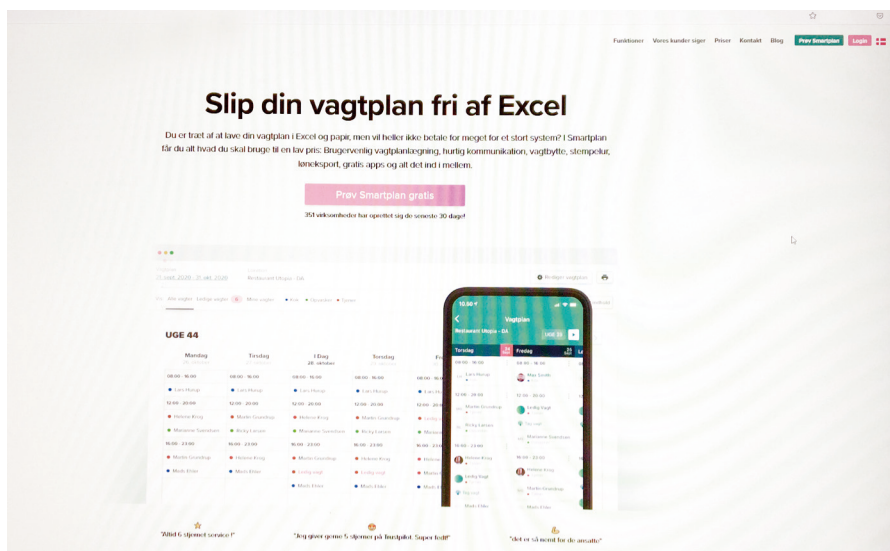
Funktioner Vores kunder siger Priser Kontakt Blog Prøv Smartplan Login

Slip din vagtplan fri af Excel

Du er træt af at lave din vagtplan i Excel og papir, men vil heller ikke betale for meget for et stort system? I Smartplan får du alt hvad du skal bruge til en lav pris: Brugervenlig vagtplanlægning, hurtig kommunikation, vagtbytte, stempelur, løneksport, gratis apps og alt det ind i mellem.

Prøv Smartplan gratis

351 virksomheder har oprettet sig de seneste 30 dage!

UGE 44

| Mandag | Tirsdag | I Dag | Torsdag | Fr |
|---|---|---|---|---|
| 08:00 - 16:00 | 08:00 - 16:00 | 08:00 - 16:00 | 08:00 - 16:00 | 08:00 - 16:00 |
| Lars Hump | Lars Hump | Lars Hump | Lars Hump | |
| 12:00 - 20:00 | 12:00 - 20:00 | 12:00 - 20:00 | 12:00 - 20:00 | 12:00 - 20:00 |
| Helene Krog | Martin Grandtop | Helene Krog | Martin Grandtop | |
| Marianne Svendsen | Ricky Larsen | Marianne Svendsen | Ricky Larsen | |
| 16:00 - 23:00 | 16:00 - 23:00 | 16:00 - 23:00 | 16:00 - 23:00 | 16:00 - 23:00 |
| Martin Grandtop | Helene Krog | Helene Krog | Helene Krog | |
| Mads Ekler | Mads Ekler | Ledig vagt | Ledig vagt | |
| | | Mads Ekler | Mads Ekler | |

10:50
Vagtplan
Restaurant Utopia - DA
UGE 30
Torsdag Fredag
08:00 - 16:00
Lars Hump
Max Smith
12:00 - 20:00
Martin Grandtop
Ledig Vagt
Marianne Svendsen
16:00 - 23:00
Helene Krog
Helene Krog
Martin Grandtop
Mads Ekler

"Altid 6 stjerner service !"

"Jeg giver gerne 5 stjerner på Trustpilot. Super fedt!"

"det er så nemt for de ansatte"